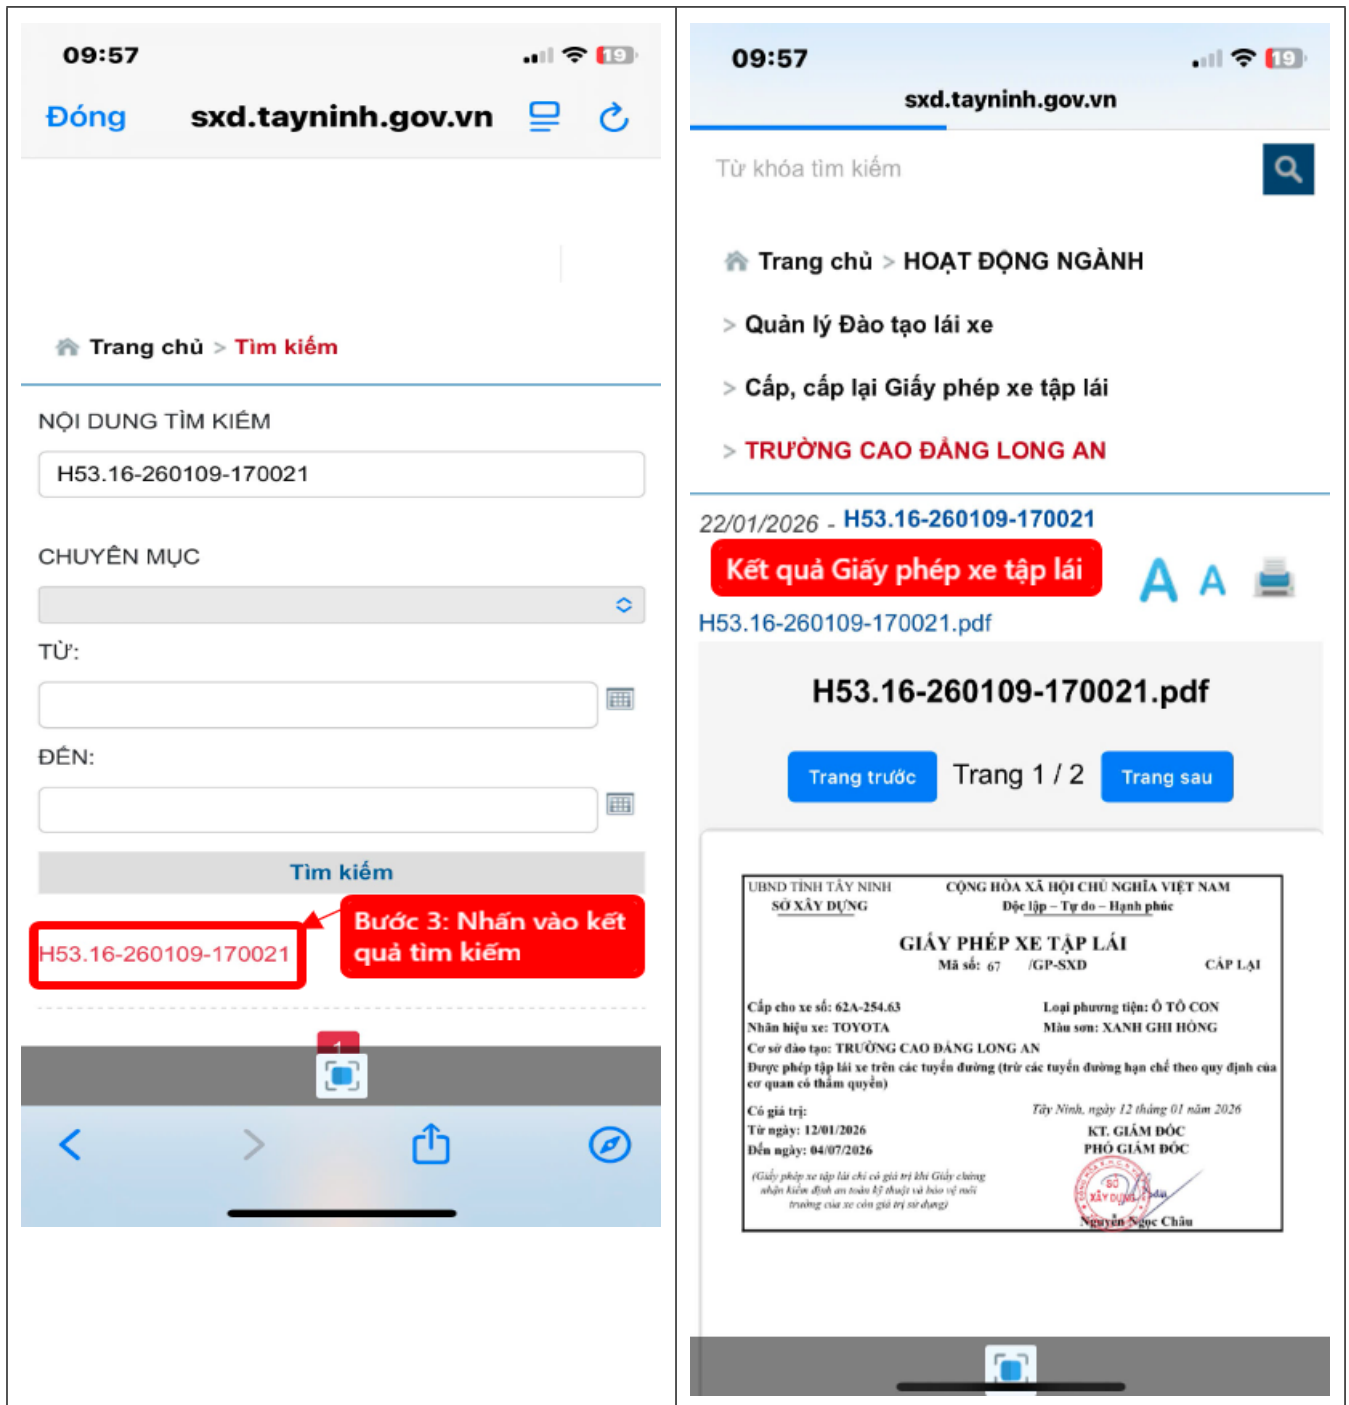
09:57

19

Đóng sxd.tayninh.gov.vn

Trang chủ > Tìm kiếm

NỘI DUNG TÌM KIẾM

H53.16-260109-170021

CHUYÊN MỤC

TỪ:

ĐẾN:

Tìm kiếm

H53.16-260109-170021

Bước 3: Nhấn vào kết quả tìm kiếm

1

09:57

19

sxd.tayninh.gov.vn

Từ khóa tìm kiếm

Trang chủ > HOẠT ĐỘNG NGÀNH

> Quản lý Đào tạo lái xe

> Cấp, cấp lại Giấy phép xe tập lái

> TRƯỜNG CAO ĐẲNG LONG AN

22/01/2026 - H53.16-260109-170021

Kết quả Giấy phép xe tập lái

A A

H53.16-260109-170021.pdf

H53.16-260109-170021.pdf

Trang trước Trang 1 / 2 Trang sau

UBND TỈNH TÂY NINH
SỞ XÂY DỰNG

CỘNG HÒA XÃ HỘI CHỦ NGHĨA VIỆT NAM
Độc lập – Tự do – Hạnh phúc

GIẤY PHÉP XE TẬP LÁI
Mã số: 67 /GP-SXD

CẤP LẠI

Cấp cho xe số: 62A-254.63
Loại phương tiện: Ô TÔ CON
Nhãn hiệu xe: TOYOTA
Màu sơn: XANH GHI HỒNG
Cơ sở đào tạo: TRƯỜNG CAO ĐẲNG LONG AN
Được phép tập lái xe trên các tuyến đường (trừ các tuyến đường hạn chế theo quy định của cơ quan có thẩm quyền)

Có giá trị:
Từ ngày: 12/01/2026
Đến ngày: 04/07/2026

Tây Ninh, ngày 12 tháng 01 năm 2026
KT. GIÁM ĐỐC
PHÓ GIÁM ĐỐC

(Giấy phép xe tập lái chỉ có giá trị khi Giấy chứng nhận kiểm định an toàn kỹ thuật và bảo vệ môi trường của xe còn giá trị sử dụng)

SỞ XÂY DỰNG

Nguyễn Ngọc Châu